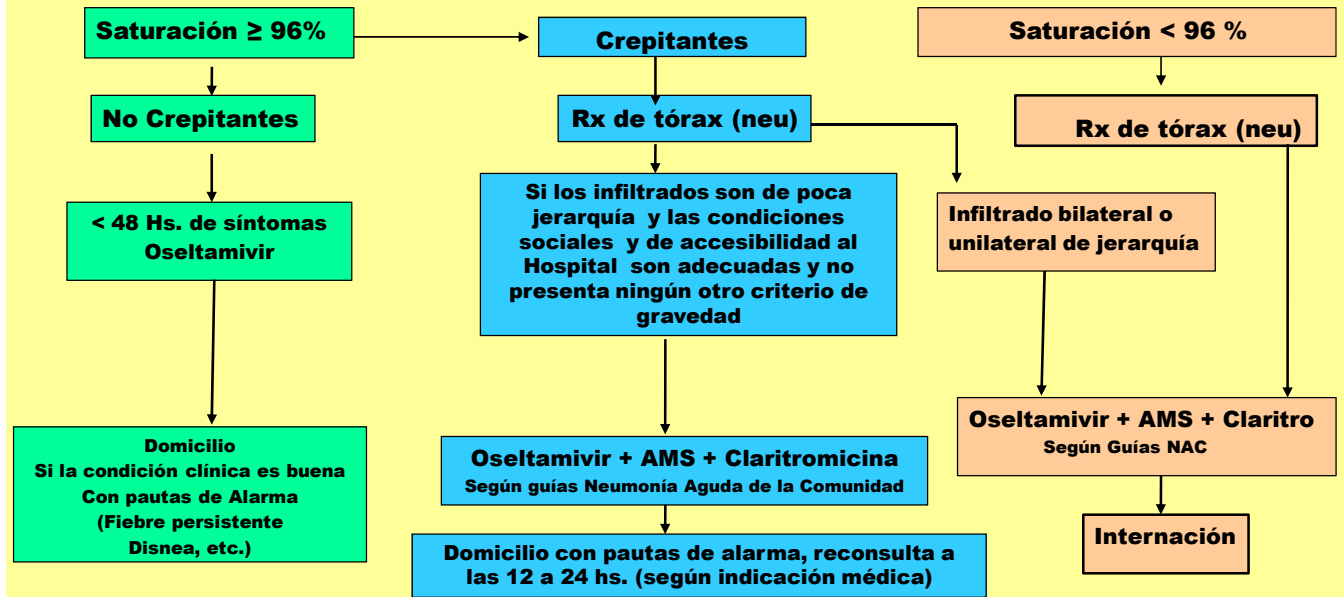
Saturación ≥ 96%

No Crepitantes

< 48 Hs. de síntomas Oseltamivir

Domicilio
Si la condición clínica es buena
Con pautas de Alarma
(Fiebre persistente
Disnea, etc.)

Crepitantes

Rx de tórax (neu)

Si los infiltrados son de poca jerarquía y las condiciones sociales y de accesibilidad al Hospital son adecuadas y no presenta ningún otro criterio de gravedad

Oseltamivir + AMS + Claritromicina
Según guías Neumonía Aguda de la Comunidad

Domicilio con pautas de alarma, reconsulta a las 12 a 24 hs. (según indicación médica)

Saturación < 96 %

Rx de tórax (neu)

Infiltrado bilateral o unilateral de jerarquía

Oseltamivir + AMS + Claritro
Según Guías NAC

Internación